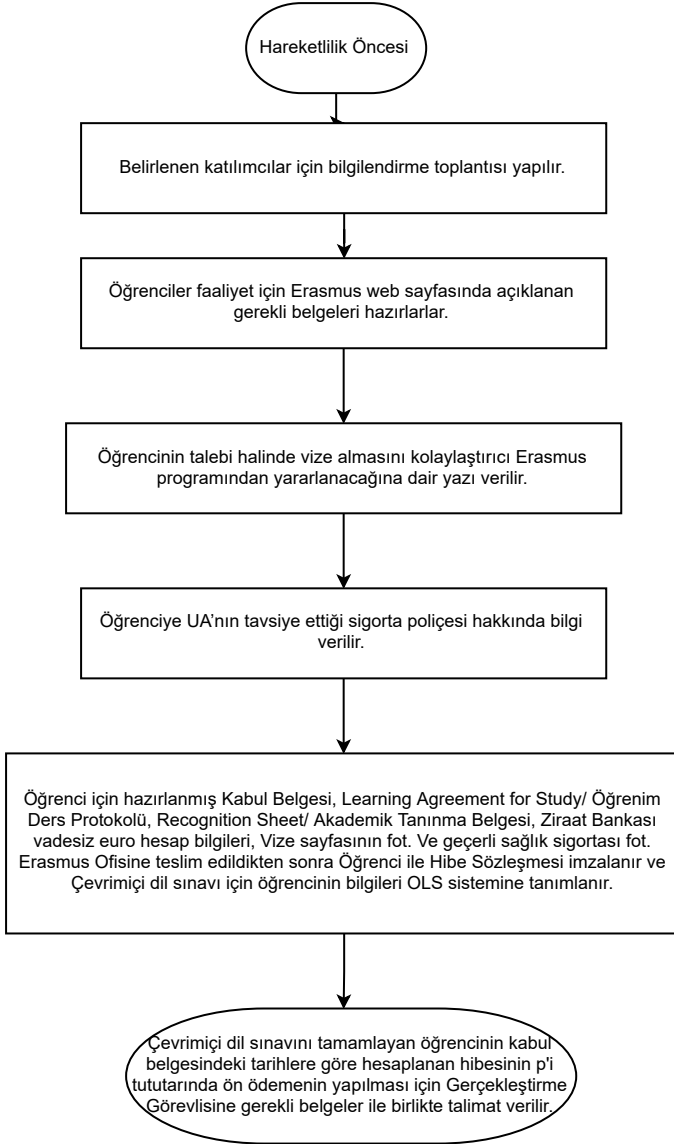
Hareketlilik Öncesi

Belirlenen katılımcılar için bilgilendirme toplantısı yapılır.

Öğrenciler faaliyet için Erasmus web sayfasında açıklanan gerekli belgeleri hazırlarlar.

Öğrencinin talebi halinde vize almasını kolaylaştırıcı Erasmus programından yararlanacağına dair yazı verilir.

Öğrenciye UA'nın tavsiye ettiği sigorta poliçesi hakkında bilgi verilir.

Öğrenci için hazırlanmış Kabul Belgesi, Learning Agreement for Study/ Öğrenim Ders Protokolü, Recognition Sheet/ Akademik Tanınma Belgesi, Ziraat Bankası vadesiz euro hesap bilgileri, Vize sayfasının fot. Ve geçerli sağlık sigortası fot. Erasmus Ofisine teslim edildikten sonra Öğrenci ile Hibe Sözleşmesi imzalanır ve Çevrimiçi dil sınavı için öğrencinin bilgileri OLS sistemine tanımlanır.

Çevrimiçi dil sınavını tamamlayan öğrencinin kabul belgesindeki tarihlere göre hesaplanan hibesinin p'i tututarında ön ödemenin yapılması için Gerçekleştirme Görevlisine gerekli belgeler ile birlikte talimat verilir.